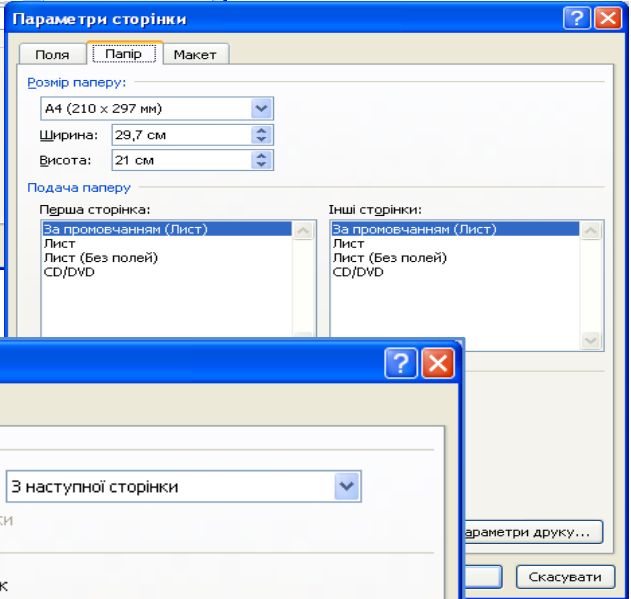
Параметри сторінки

Поля | Папір | Макет

Розмір паперу:

А4 (210 x 297 мм)

Ширина: 29,7 см

Висота: 21 см

Подача паперу

Перша сторінка:

За промовчанням (Лист)
Лист
Лист (Без полей)
CD/DVD

Інші сторінки:

За промовчанням (Лист)
Лист
Лист (Без полей)
CD/DVD

З наступної сторінки

ки

к

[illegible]араметри друку...

Скасувати